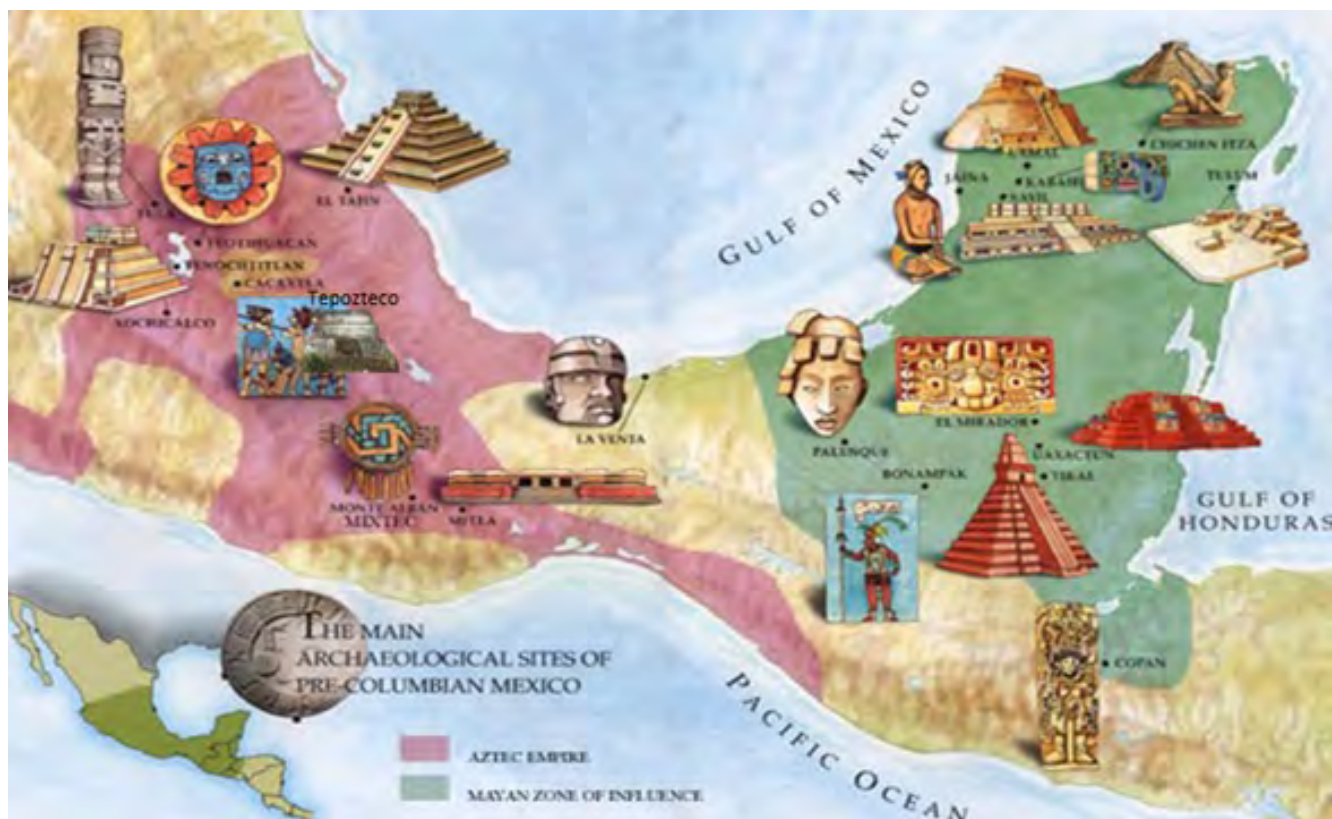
GULF OF MEXICO

TULA

EL TAJIN

TEOTIHUACAN

TENOCHTITLAN

CACAXTLA

Tepozteco

XOCHICALCO

LA VENTA

MONTE ALBAN

MIXTEC

MITLA

UXMAL

CHICHEN ITZA

JAINA

KABAH

SAYIL

TULUM

PALENQUE

EL MIRADOR

UAXACTUN

BONAMPAK

TIKAL

GULF OF HONDURAS

COPAN

THE MAIN ARCHAEOLOGICAL SITES OF PRE-COLUMBIAN MEXICO

AZTEC EMPIRE

MAYAN ZONE OF INFLUENCE

PACIFIC OCEAN